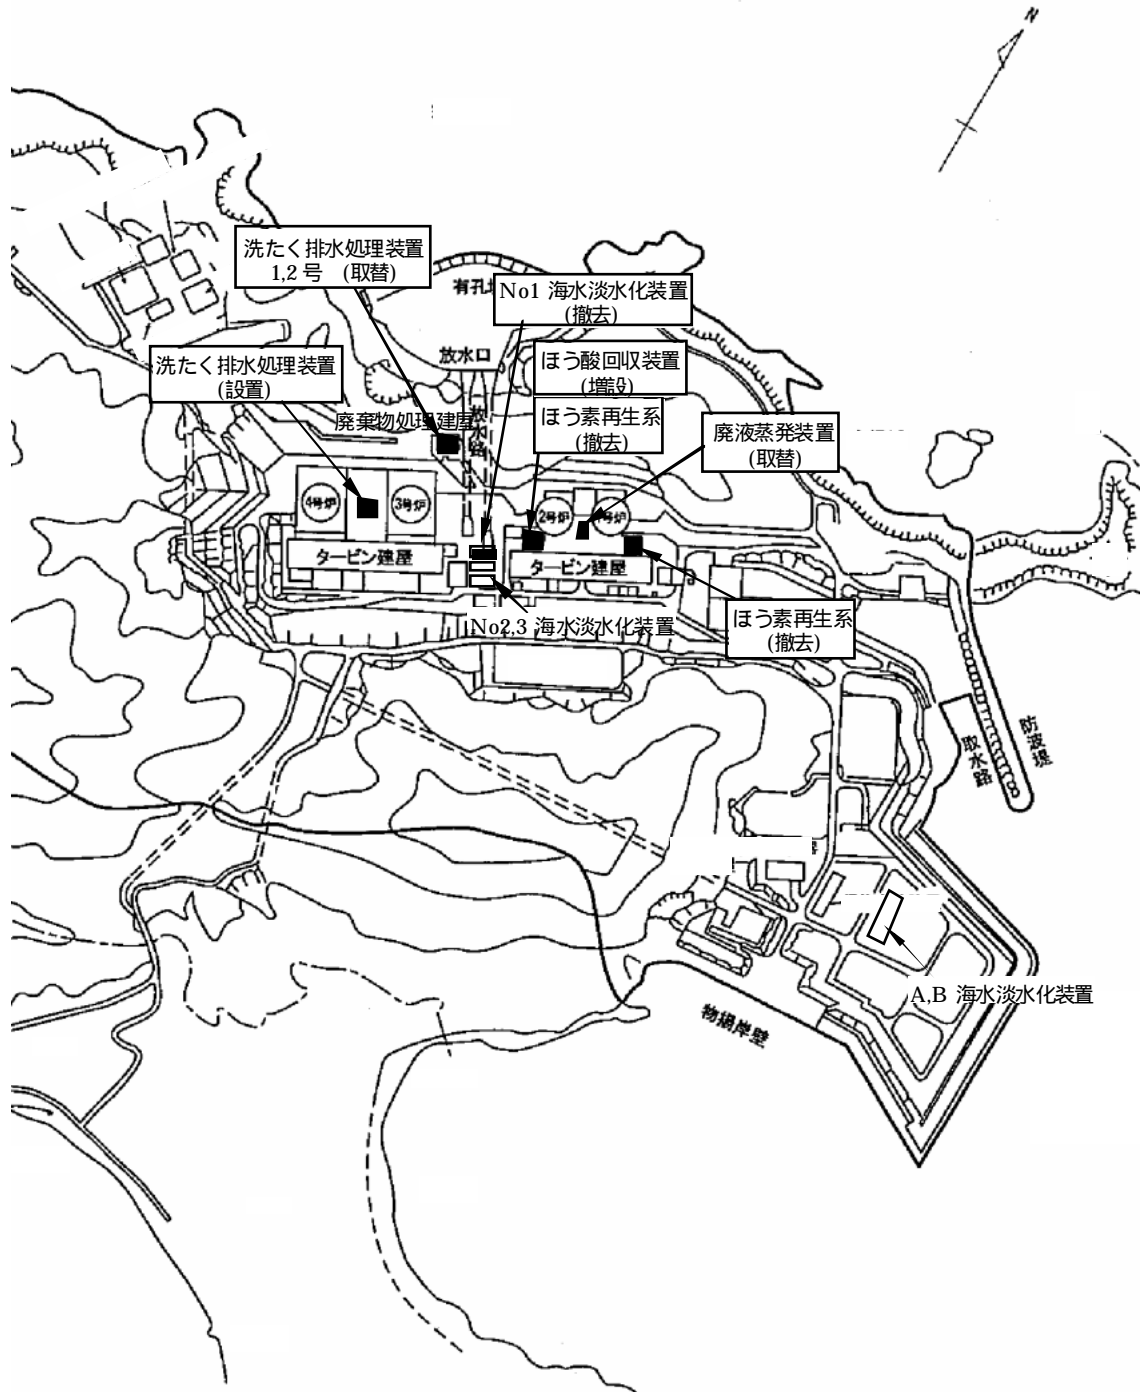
N

洗たく排水処理装置
1,2 号　(取替)

有孔堤

No1 海水淡水化装置
(撤去)

放水口

洗たく排水処理装置
(設置)

ほう酸回収装置
(増設)

ほう素再生系
(撤去)

廃液蒸発装置
(取替)

廃棄物処理建屋

放水路

4号炉

3号炉

2号炉

1号炉

タービン建屋

タービン建屋

No2,3 海水淡水化装置

ほう素再生系
(撤去)

防波堤

放水路

A,B 海水淡水化装置

物揚岸壁